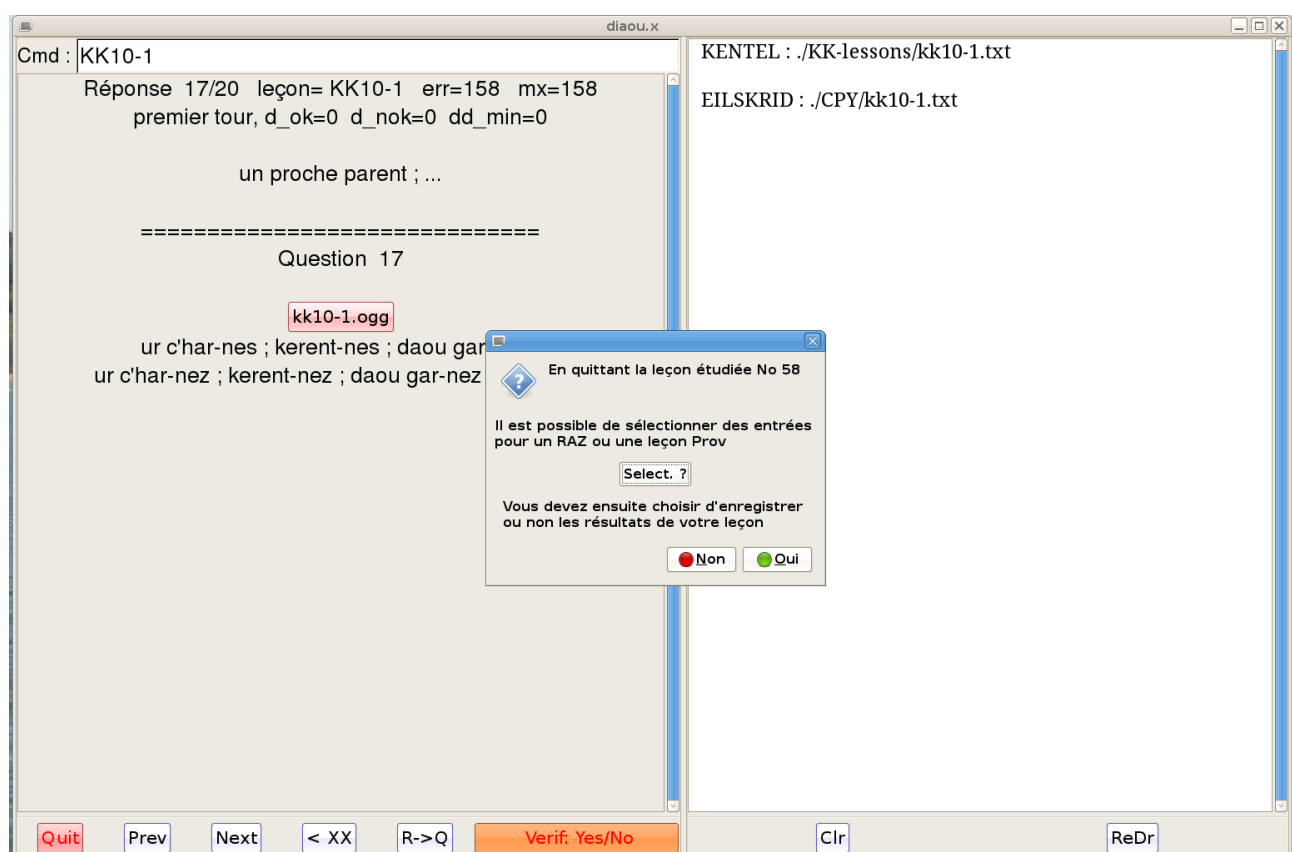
diaou.x

Cmd : KK10-1

Réponse 17/20 leçon= KK10-1 err=158 mx=158
premier tour, d_ok=0 d_nok=0 dd_min=0

un proche parent ; ...

=============================
Question 17

kk10-1.ogg

ur c'har-nes ; kerent-nes ; daou gar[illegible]
ur c'har-nez ; kerent-nez ; daou gar-nez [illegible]

KENTEL : ./KK-lessons/kk10-1.txt

EILSKRID : ./CPY/kk10-1.txt

En quittant la leçon étudiée No 58

Il est possible de sélectionner des entrées pour un RAZ ou une leçon Prov

Select. ?

Vous devez ensuite choisir d'enregistrer ou non les résultats de votre leçon

Non Oui

Quit Prev Next < XX R->Q Verif: Yes/No Clr ReDr